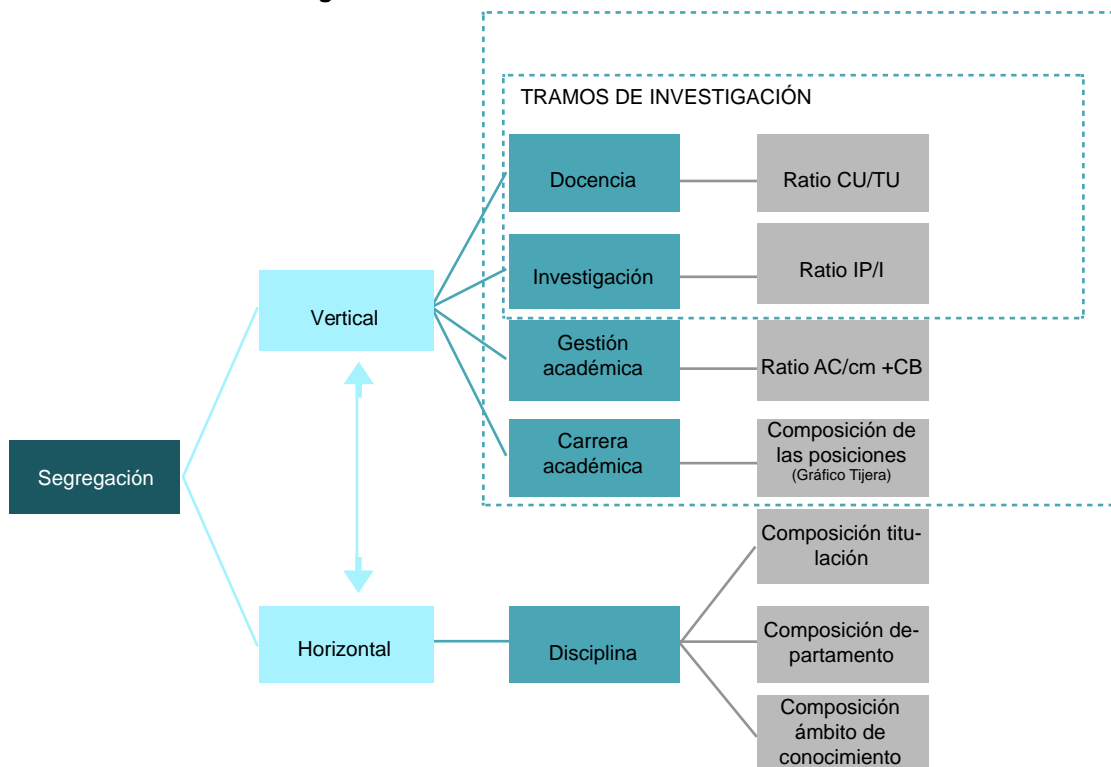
TRAMOS DE INVESTIGACIÓN

Segregación

Vertical

Horizontal

Docencia

Ratio CU/TU

Investigación

Ratio IP/I

Gestión académica

Ratio AC/cm +CB

Carrera académica

Composición de las posiciones (Gráfico Tijera)

Disciplina

Composición titulación

Composición departamento

Composición ámbito de conocimiento